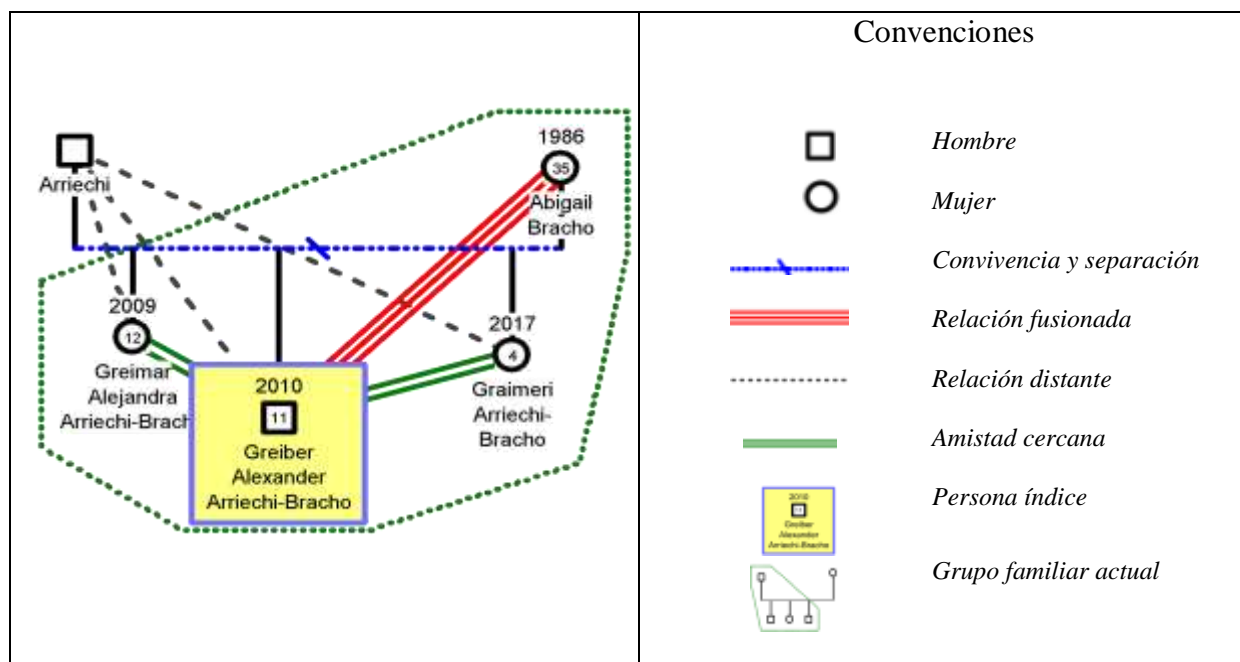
Arriechi

1986
35
Abigail Bracho

2009
12
Greimar Alejandra Arriechi-Brach

2017
4
Graimeri Arriechi-Bracho

2010
11
Greiber Alexander Arriechi-Bracho

Convenciones

Hombre
Mujer
Convivencia y separación
Relación fusionada
Relación distante
Amistad cercana
2010
Greiber Alexander Arriechi-Bracho
Persona índice
Grupo familiar actual